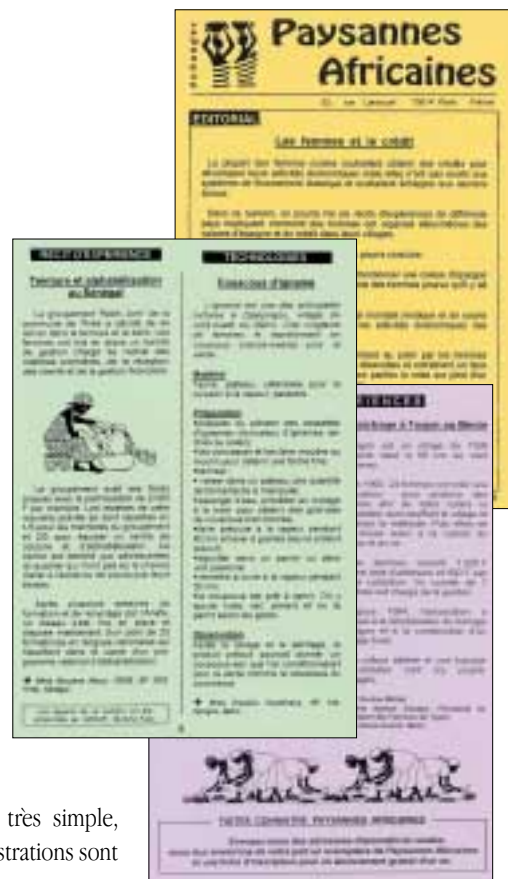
Paysannes Africaines

EDITORIAL

Les femmes et le crédit

RECIT D'EXPERIENCE

TECHNOLOGIES

Fumage et commercialisation au Sénégal

Du séchage à l'usage au Bénin

Moyens

Préparation

Observation

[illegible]

très simple,
strations sont